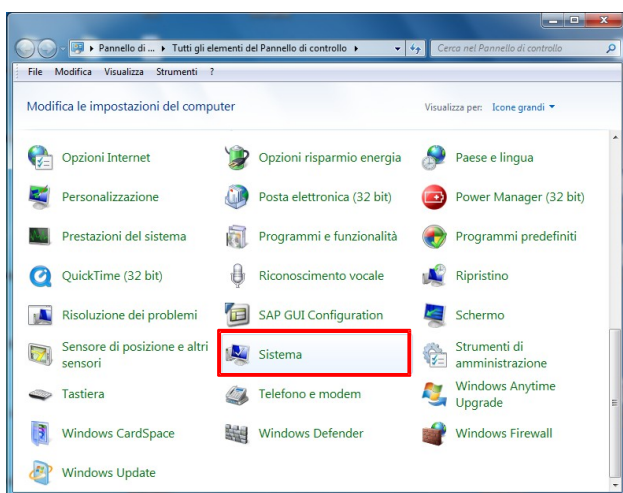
Pannello di ... ▸ Tutti gli elementi del Pannello di controllo ▸

Cerca nel Pannello di controllo

File Modifica Visualizza Strumenti ?

Modifica le impostazioni del computer

Visualizza per: Icone grandi ▾

Opzioni Internet

Opzioni risparmio energia

Paese e lingua

Personalizzazione

Posta elettronica (32 bit)

Power Manager (32 bit)

Prestazioni del sistema

Programmi e funzionalità

Programmi predefiniti

QuickTime (32 bit)

Riconoscimento vocale

Ripristino

Risoluzione dei problemi

SAP GUI Configuration

Schermo

Sensore di posizione e altri sensori

Sistema

Strumenti di amministrazione

Tastiera

Telefono e modem

Windows Anytime Upgrade

Windows CardSpace

Windows Defender

Windows Firewall

Windows Update